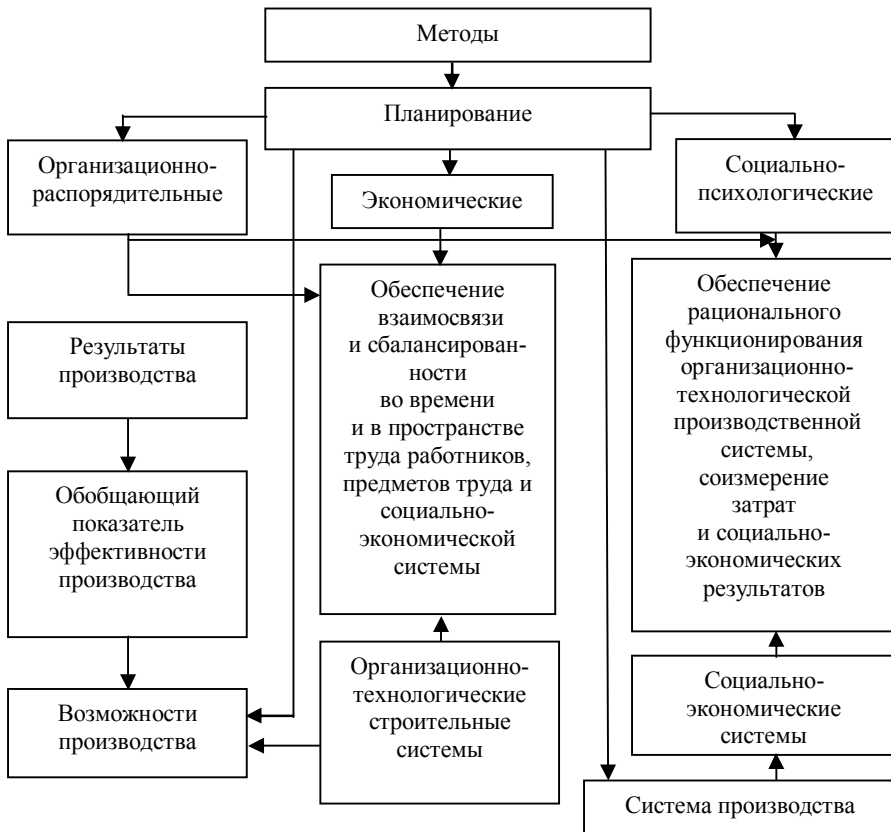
Методы

Планирование

Организационно-распорядительные

Экономические

Социально-психологические

Обеспечение взаимосвязи и сбалансированности во времени и в пространстве труда работников, предметов труда и социально-экономической системы

Обеспечение рационального функционирования организационно-технологической производственной системы, соизмерение затрат и социально-экономических результатов

Результаты производства

Обобщающий показатель эффективности производства

Возможности производства

Организационно-технологические строительные системы

Социально-экономические системы

Система производства